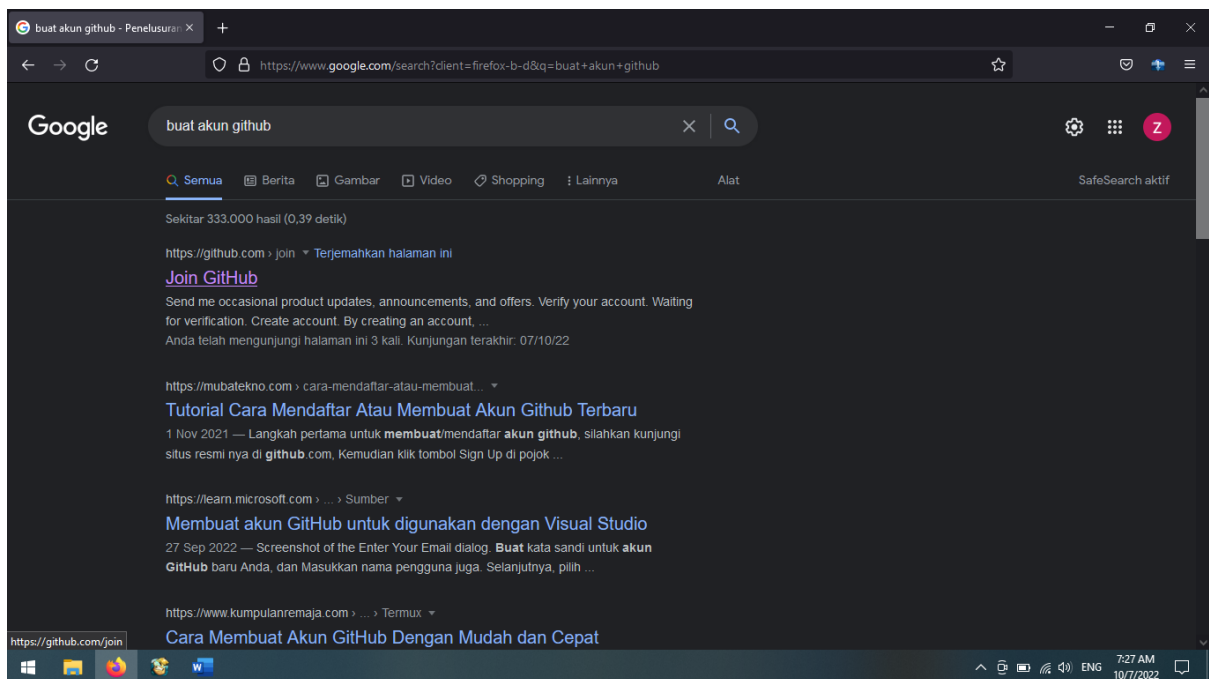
buat akun github - Penelusuran ×

https://www.google.com/search?client=firefox-b-d&q=buat+akun+github

Google

buat akun github

Semua Berita Gambar Video Shopping Lainnya Alat

SafeSearch aktif

Z

Sekitar 333.000 hasil (0,39 detik)

https://github.com › join ▾ Terjemahkan halaman ini

Join GitHub

Send me occasional product updates, announcements, and offers. Verify your account. Waiting for verification. Create account. By creating an account, ...

Anda telah mengunjungi halaman ini 3 kali. Kunjungan terakhir: 07/10/22

https://mubatekno.com › cara-mendaftar-atau-membuat... ▾

Tutorial Cara Mendaftar Atau Membuat Akun Github Terbaru

1 Nov 2021 — Langkah pertama untuk membuat/mendaftar akun github, silahkan kunjungi situs resmi nya di github.com, Kemudian klik tombol Sign Up di pojok ...

https://learn.microsoft.com › ... › Sumber ▾

Membuat akun GitHub untuk digunakan dengan Visual Studio

27 Sep 2022 — Screenshot of the Enter Your Email dialog. Buat kata sandi untuk akun GitHub baru Anda, dan Masukkan nama pengguna juga. Selanjutnya, pilih ...

https://www.kumpulanremaja.com › ... › Termux ▾

Cara Membuat Akun GitHub Dengan Mudah dan Cepat

https://github.com/join

ENG 7:27 AM 10/7/2022